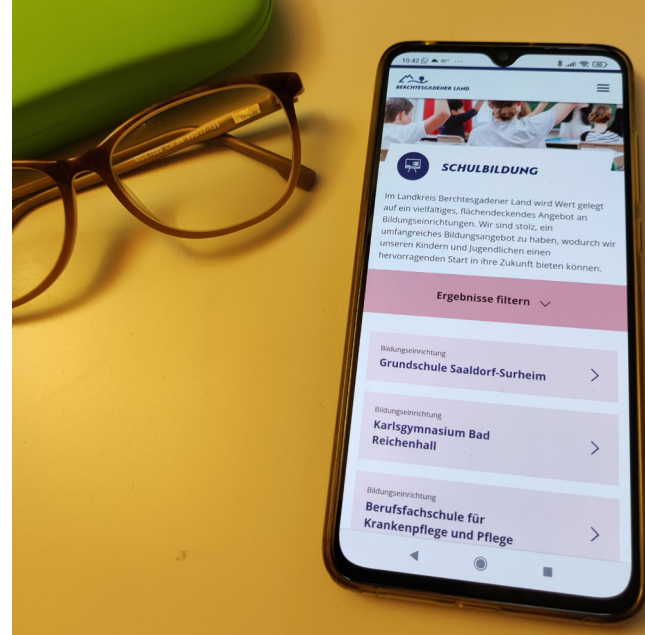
10:42

BERCHTESGADENER LAND

SCHULBILDUNG

Im Landkreis Berchtesgadener Land wird Wert gelegt auf ein vielfältiges, flächendeckendes Angebot an Bildungseinrichtungen. Wir sind stolz, ein umfangreiches Bildungsangebot zu haben, wodurch wir unseren Kindern und Jugendlichen einen hervorragenden Start in ihre Zukunft bieten können.

Ergebnisse filtern

Bildungseinrichtung
Grundschule Saaldorf-Surheim

Bildungseinrichtung
Karlsgymnasium Bad Reichenhall

Bildungseinrichtung
Berufsfachschule für Krankenpflege und Pflege